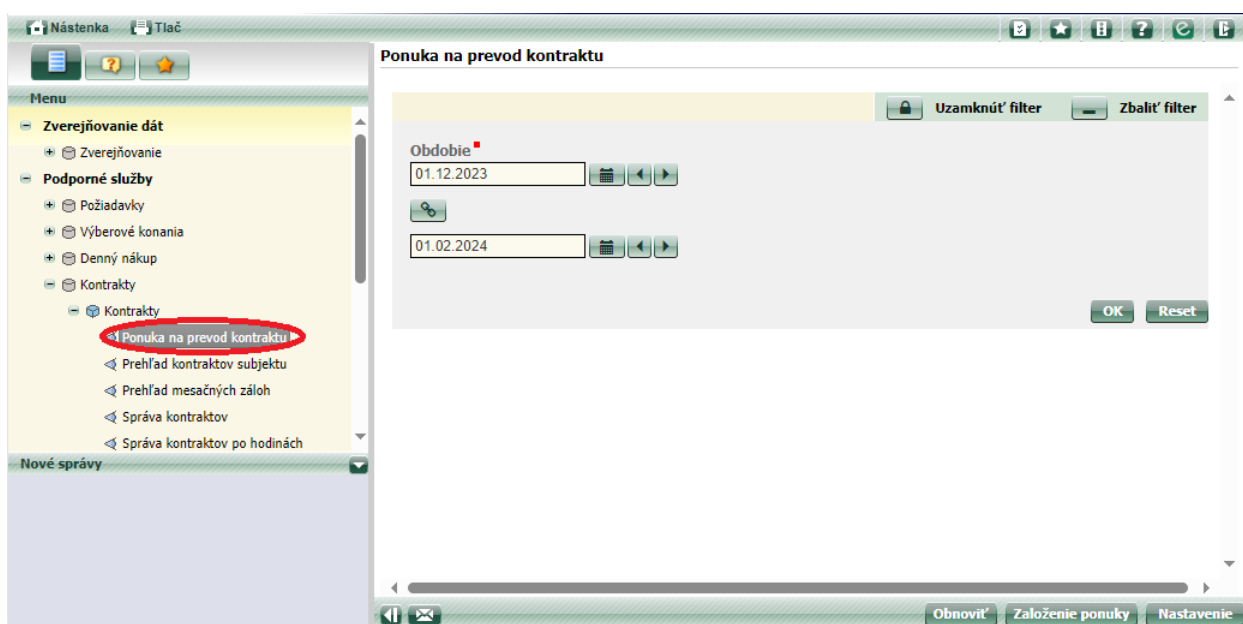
Nástenka Tlač

Menu

Zverejňovanie dát

Zverejňovanie

Podporné služby

Požiadavky

Výberové konania

Denný nákup

Kontrakty

Kontrakty

Ponuka na prevod kontraktu

Prehľad kontraktov subjektu

Prehľad mesačných záloh

Správa kontraktov

Správa kontraktov po hodinách

Nové správy

Ponuka na prevod kontraktu

Uzamknúť filter

Zbaliť filter

Obdobie

01.12.2023

01.02.2024

OK

Reset

Obnoviť

Založenie ponuky

Nastavenie